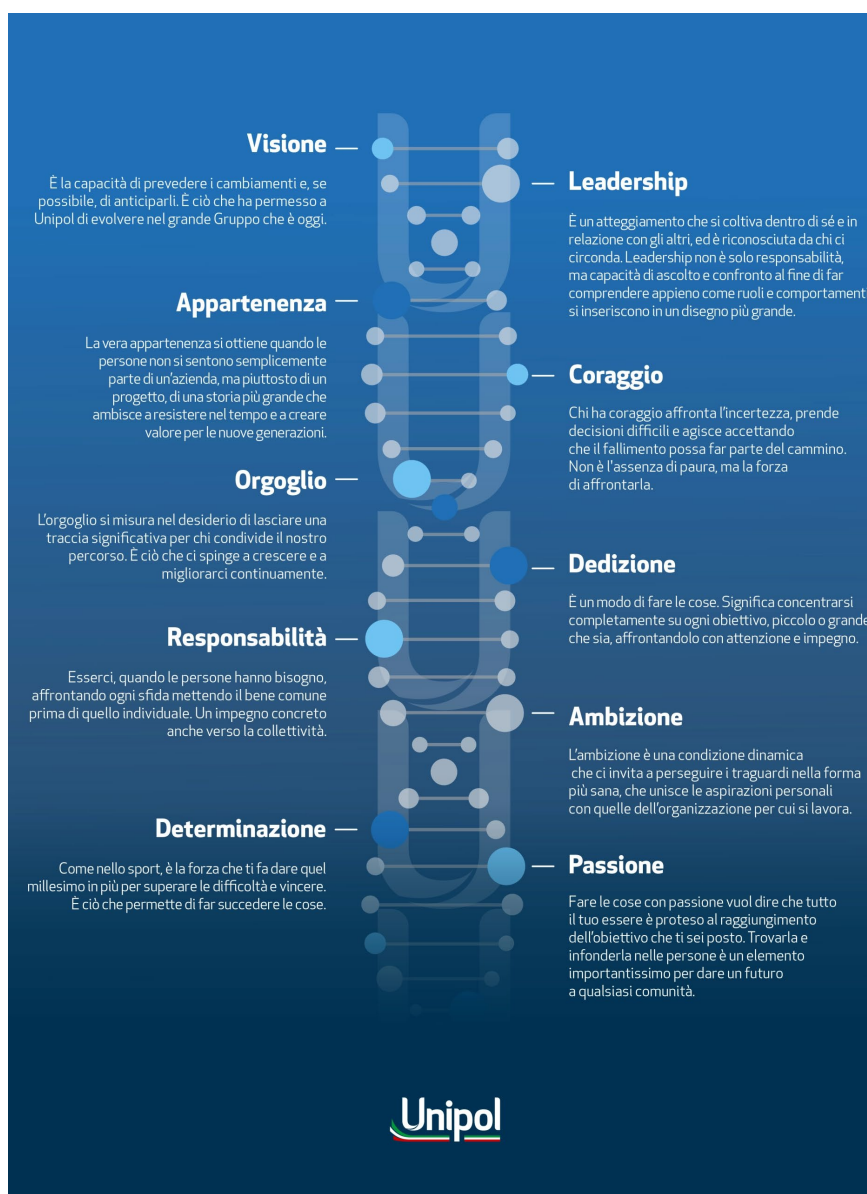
**Visione**

È la capacità di prevedere i cambiamenti e, se possibile, di anticiparli. È ciò che ha permesso a Unipol di evolvere nel grande Gruppo che è oggi.

**Leadership**

È un atteggiamento che si coltiva dentro di sé e in relazione con gli altri, ed è riconosciuta da chi ci circonda. Leadership non è solo responsabilità, ma capacità di ascolto e confronto al fine di far comprendere appieno come ruoli e comportamenti si inseriscono in un disegno più grande.

**Appartenenza**

La vera appartenenza si ottiene quando le persone non si sentono semplicemente parte di un'azienda, ma piuttosto di un progetto, di una storia più grande che ambisce a resistere nel tempo e a creare valore per le nuove generazioni.

**Coraggio**

Chi ha coraggio affronta l'incertezza, prende decisioni difficili e agisce accettando che il fallimento possa far parte del cammino. Non è l'assenza di paura, ma la forza di affrontarla.

**Orgoglio**

L'orgoglio si misura nel desiderio di lasciare una traccia significativa per chi condivide il nostro percorso. È ciò che ci spinge a crescere e a migliorarci continuamente.

**Dedizione**

È un modo di fare le cose. Significa concentrarsi completamente su ogni obiettivo, piccolo o grande che sia, affrontandolo con attenzione e impegno.

**Responsabilità**

Esserci, quando le persone hanno bisogno, affrontando ogni sfida mettendo il bene comune prima di quello individuale. Un impegno concreto anche verso la collettività.

**Ambizione**

L'ambizione è una condizione dinamica che ci invita a perseguire i traguardi nella forma più sana, che unisce le aspirazioni personali con quelle dell'organizzazione per cui si lavora.

**Determinazione**

Come nello sport, è la forza che ti fa dare quel millesimo in più per superare le difficoltà e vincere. È ciò che permette di far succedere le cose.

**Passione**

Fare le cose con passione vuol dire che tutto il tuo essere è proteso al raggiungimento dell'obiettivo che ti sei posto. Trovarla e infonderla nelle persone è un elemento importantissimo per dare un futuro a qualsiasi comunità.

Unipol